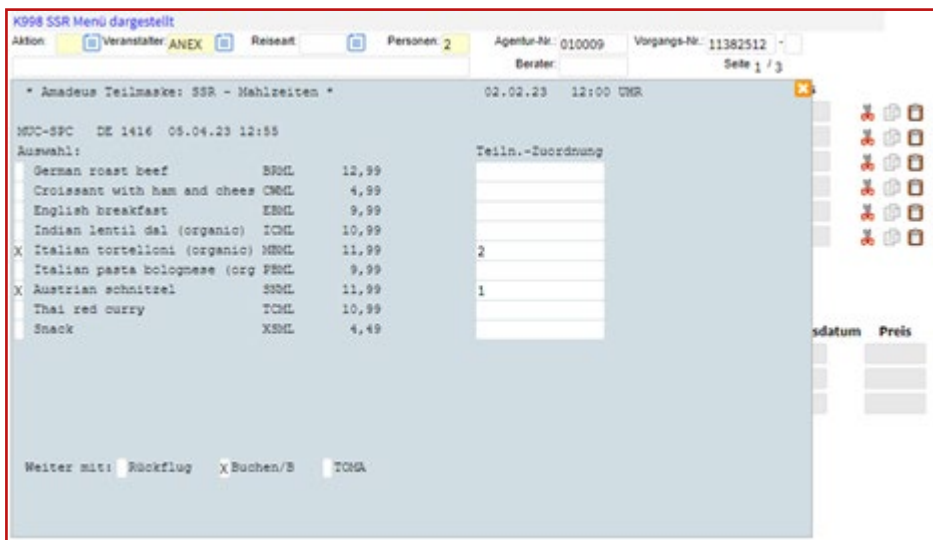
K998 SSR Menü dargestellt

Aktion: Veranstalter ANEX Reiseart Personen 2 Agentur-Nr.: 010009 Vorgangs-Nr.: 11382512 -

Berater: Seite 1 / 3

* Amadeus Teilmaske: SSR - Mahlzeiten * 02.02.23 12:00 UHR

MUC-SPC DE 1416 05.04.23 12:55

Auswahl: Teiln.-Zuordnung

| | | | | |
|---|---|---|---|---|
| | German roast beef | BRML | 12,99 | |
| | Croissant with ham and chees | CHML | 4,99 | |
| | English breakfast | EBML | 9,99 | |
| | Indian lentil dal (organic) | ICML | 10,99 | |
| X | Italian tortelloni (organic) | MRML | 11,99 | 2 |
| | Italian pasta bolognese (org | PBML | 9,99 | |
| X | Austrian schnitzel | SSML | 11,99 | 1 |
| | Thai red curry | TCML | 10,99 | |
| | Snack | XSML | 4,49 | |

sdatum Preis

Weiter mit: Rückflug X Buchen/B TOMA